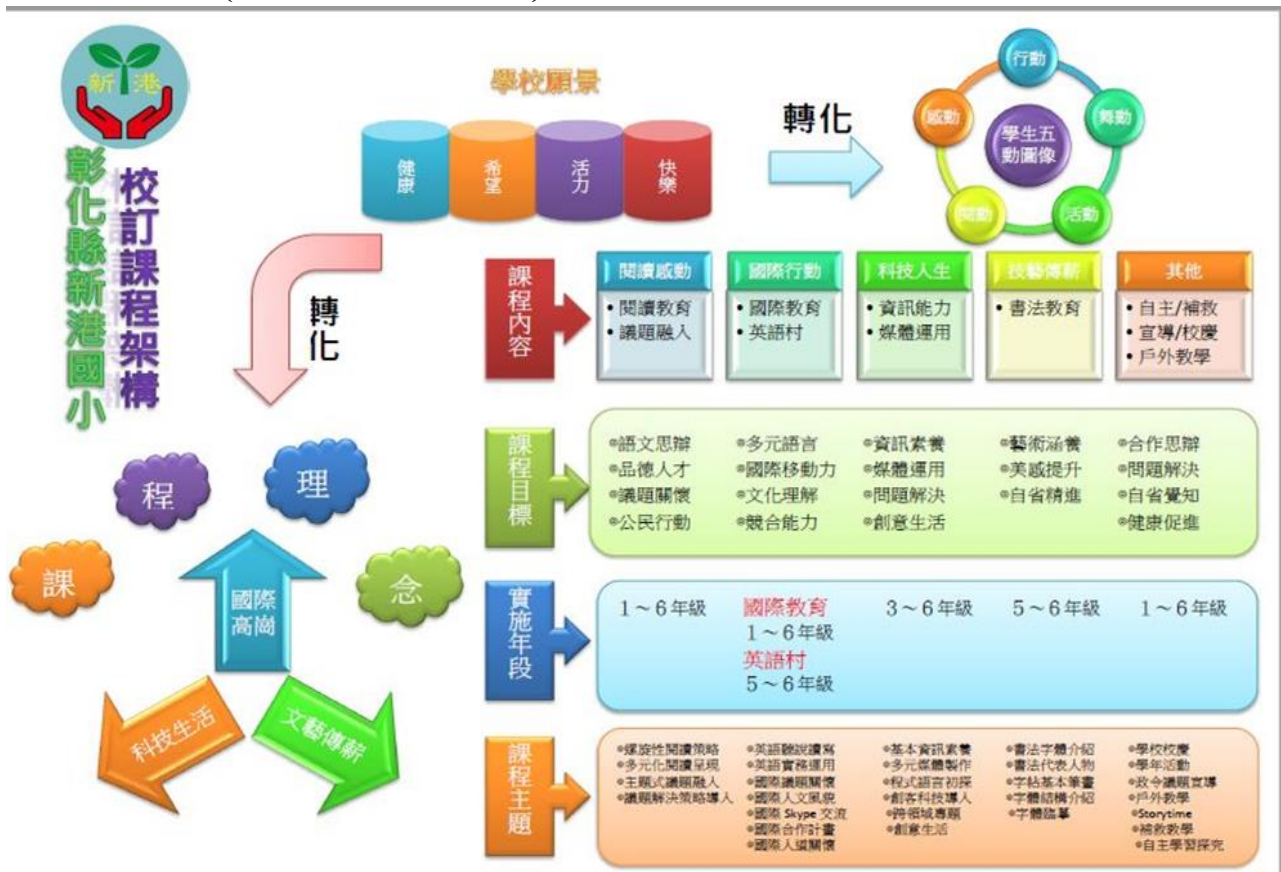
新港

彰化縣新港國小

校訂課程架構

學校願景

健康　希望　活力　快樂

轉化

行動　舞動　活動　開動　感動

學生五動圖像

轉化

課　程　理　念

國際高崗

科技生活

文藝傳薪

課程內容

| 閱讀感動 | 國際行動 | 科技人生 | 技藝傳薪 | 其他 |
|---|---|---|---|---|
| •閱讀教育 •議題融入 | •國際教育 •英語村 | •資訊能力 •媒體運用 | •書法教育 | •自主/補救 •宣導/校慶 •戶外教學 |

課程目標

| | | | | |
|---|---|---|---|---|
| •語文思辯 •品德人才 •議題關懷 •公民行動 | •多元語言 •國際移動力 •文化理解 •競合能力 | •資訊素養 •媒體運用 •問題解決 •創意生活 | •藝術涵養 •美感提升 •自省精進 | •合作思辯 •問題解決 •自省覺知 •健康促進 |

實施年段

| | | | | |
|---|---|---|---|---|
| 1～6年級 | 國際教育 1～6年級 英語村 5～6年級 | 3～6年級 | 5～6年級 | 1～6年級 |

課程主題

| | | | | |
|---|---|---|---|---|
| •螺旋性閱讀策略 •多元化閱讀呈現 •主題式議題融入 •議題解決策略導入 | •英語聽說讀寫 •英語實務運用 •國際議題關懷 •國際人文風貌 •國際 Skype 交流 •國際合作計畫 •國際人道關懷 | •基本資訊素養 •多元媒體製作 •程式語言初探 •創客科技導入 •跨領域專題 •創意生活 | •書法字體介紹 •書法代表人物 •字帖基本筆畫 •字體結構介紹 •字體臨摹 | •學校校慶 •學年活動 •政令議題宣導 •戶外教學 •Storytime •補救教學 •自主學習探究 |